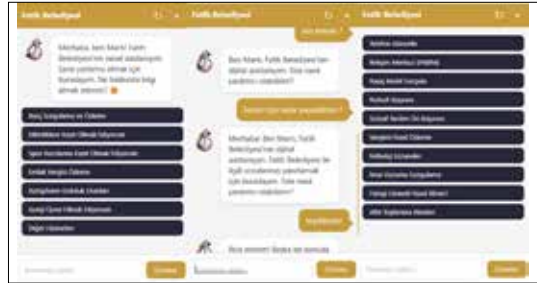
Fatih Belediyesi

Merhaba, ben Marti, Fatih Belediyesi'nin dijital asistanıyım. Size yardımcı olmak için buradayım. Ne hakkında bilgi almak istersiniz?

Borç Sorgulama ve Ödeme

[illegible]

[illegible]

Emlak Vergisi Ödeme

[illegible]

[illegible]

Diğer Hizmetler

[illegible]

Gönder

Fatih Belediyesi

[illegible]

Ben Marti, Fatih Belediyesi'nin dijital asistanıyım. Size nasıl yardımcı olabilirim?

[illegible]

Merhaba! Ben Marti, Fatih Belediyesi'nin dijital asistanıyım. Fatih Belediyesi ile ilgili sorularınızı yanıtlamak için buradayım. Size nasıl yardımcı olabilirim?

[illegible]

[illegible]

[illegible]

Gönder

Fatih Belediyesi

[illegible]

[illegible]

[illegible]

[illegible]

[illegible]

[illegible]

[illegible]

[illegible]

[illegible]

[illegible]

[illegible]

Gönder